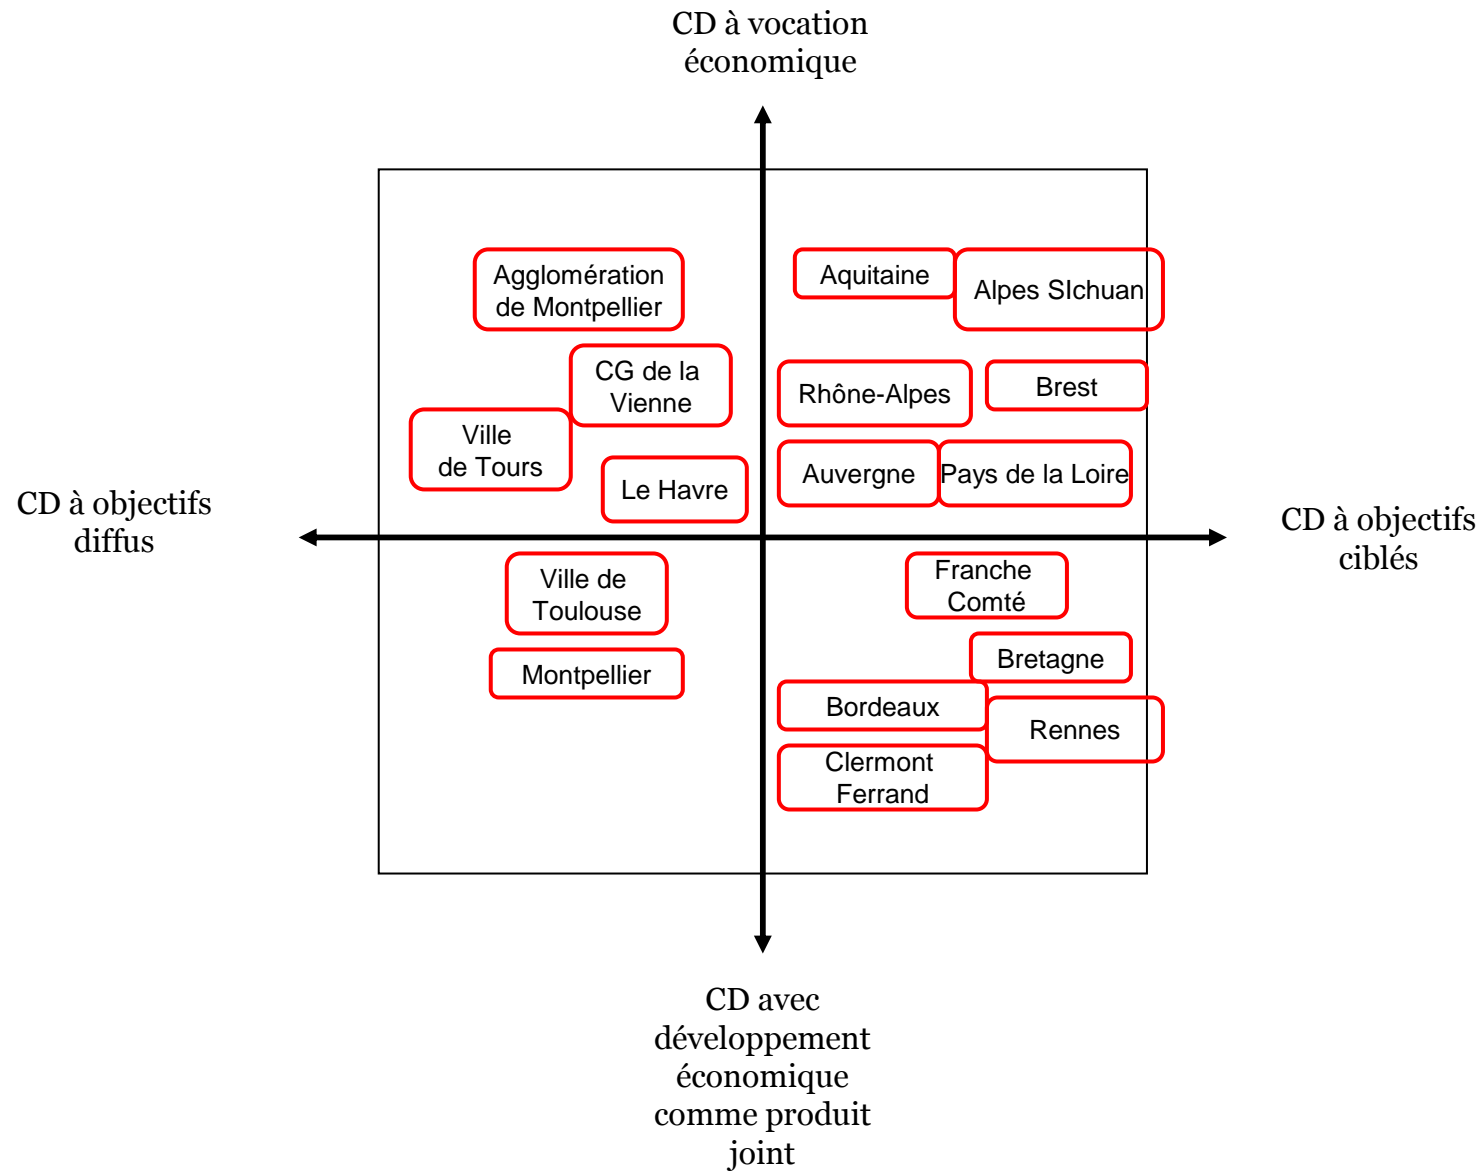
CD à vocation économique

CD à objectifs diffus

CD à objectifs ciblés

Agglomération de Montpellier

CG de la Vienne

Ville de Tours

Le Havre

Aquitaine

Alpes SIchuan

Rhône-Alpes

Brest

Auvergne

Pays de la Loire

Ville de Toulouse

Montpellier

Franche Comté

Bretagne

Bordeaux

Rennes

Clermont Ferrand

CD avec développement économique comme produit joint